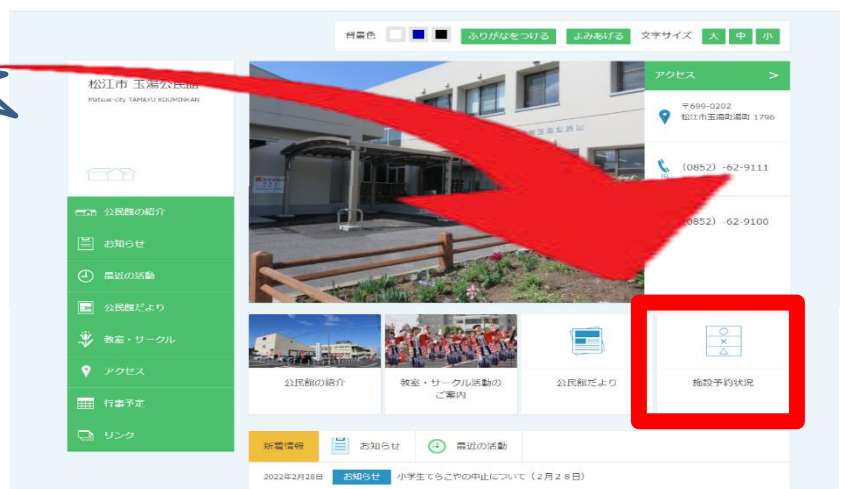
背景色 ふりがなをつける よみあげる 文字サイズ 大 中 小

松江市 玉湯公民館
Matsue-city TAMAYU KOUMINKAN

公民館の紹介
お知らせ
最近の活動
公民館だより
教室・サークル
アクセス
行事予定
リンク

アクセス >
〒699-0202
松江市玉湯町湯町 1796
(0852) -62-9111
(0852) -62-9100

公民館の紹介
教室・サークル活動のご案内
公民館だより
施設予約状況

新着情報 お知らせ 最近の活動
2022年2月28日 お知らせ 小学生てらこやの中止について（２月２８日）